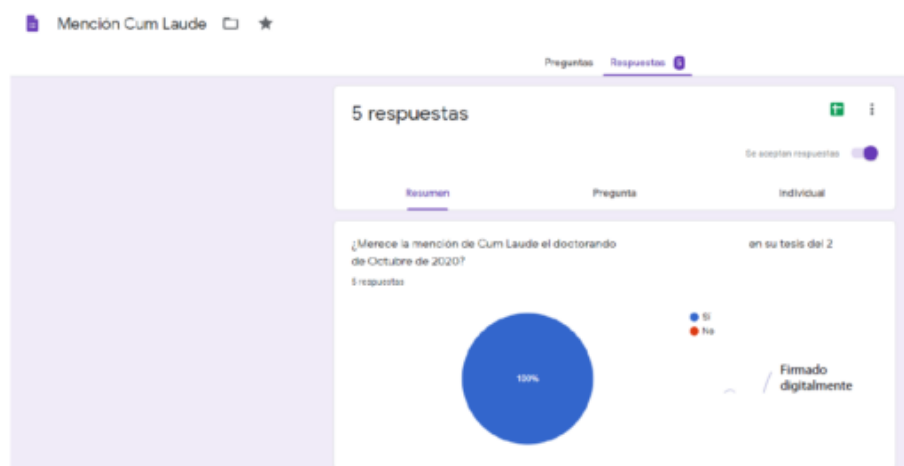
Mención Cum Laude

Preguntas Respuestas 5

5 respuestas

Se aceptan respuestas

Resumen Pregunta Individual

¿Merece la mención de Cum Laude el doctorando en su tesis del 2 de Octubre de 2020?

5 respuestas

Sí
No

100%

Firmado digitalmente